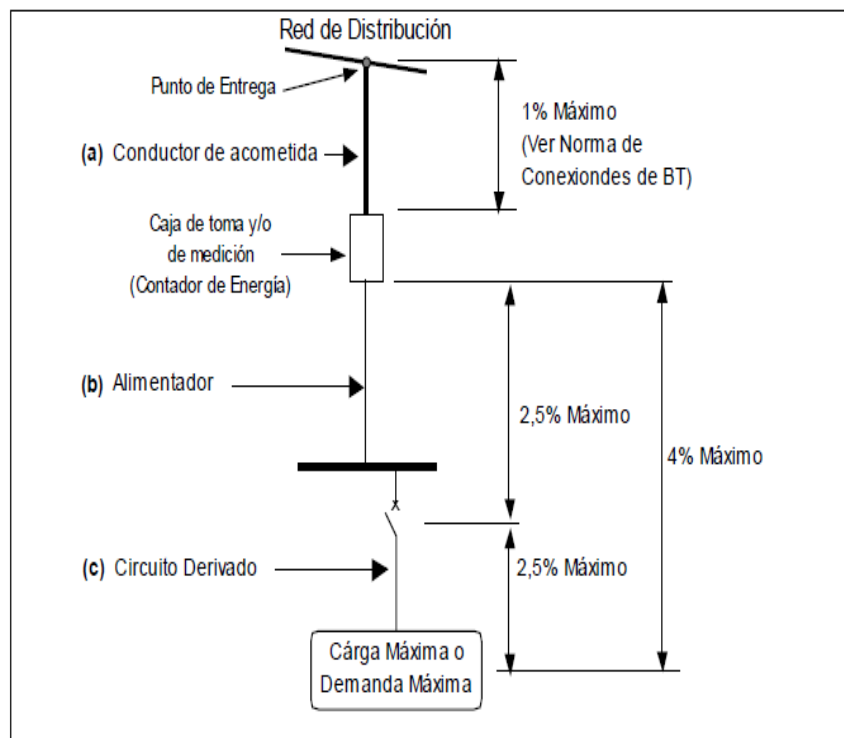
Red de Distribución

Punto de Entrega

1% Máximo (Ver Norma de Conexiondes de BT)

(a) Conductor de acometida

Caja de toma y/o de medición (Contador de Energía)

(b) Alimentador

2,5% Máximo

4% Máximo

(c) Circuito Derivado

2,5% Máximo

Cárga Máxima o Demanda Máxima